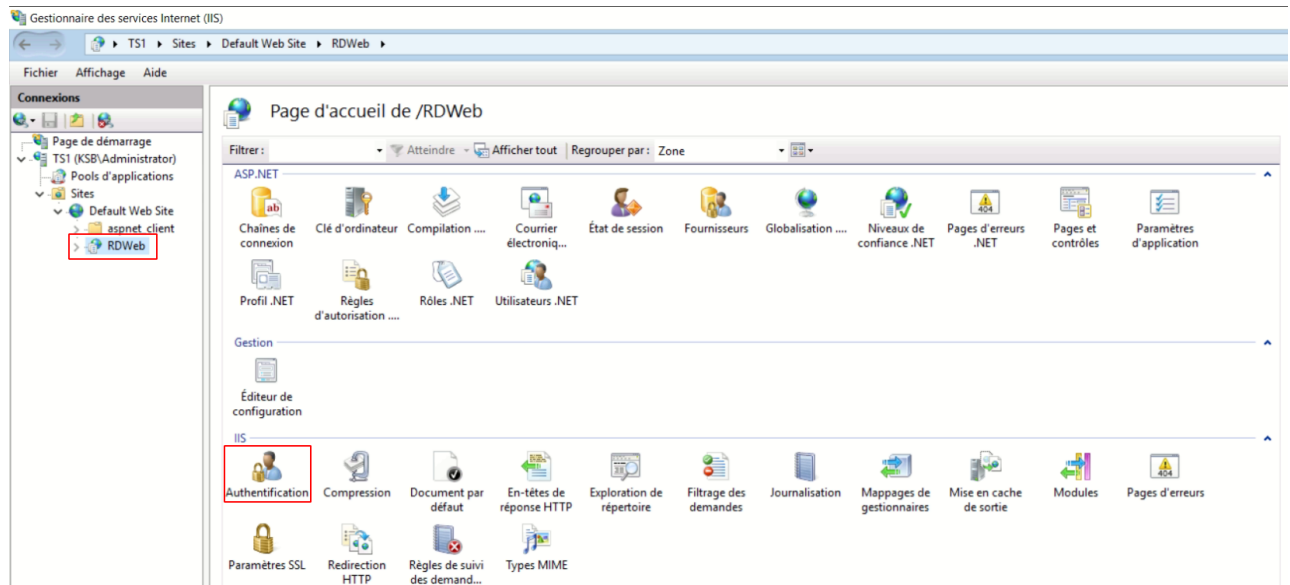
Gestionnaire des services Internet (IIS)

TS1 ▸ Sites ▸ Default Web Site ▸ RDWeb ▸

Fichier Affichage Aide

Connexions

Page de démarrage
TS1 (KSB\Administrator)
Pools d'applications
Sites
Default Web Site
aspnet_client
RDWeb

Page d'accueil de /RDWeb

Filtrer : Atteindre Afficher tout Regrouper par : Zone

ASP.NET

Chaînes de connexion
Clé d'ordinateur
Compilation ....
Courrier électroniq...
État de session
Fournisseurs
Globalisation ....
Niveaux de confiance .NET
Pages d'erreurs .NET
Pages et contrôles
Paramètres d'application
Profil .NET
Règles d'autorisation ....
Rôles .NET
Utilisateurs .NET

Gestion

Éditeur de configuration

IIS

Authentification
Compression
Document par défaut
En-têtes de réponse HTTP
Exploration de répertoire
Filtrage des demandes
Journalisation
Mappages de gestionnaires
Mise en cache de sortie
Modules
Pages d'erreurs
Paramètres SSL
Redirection HTTP
Règles de suivi des demand...
Types MIME